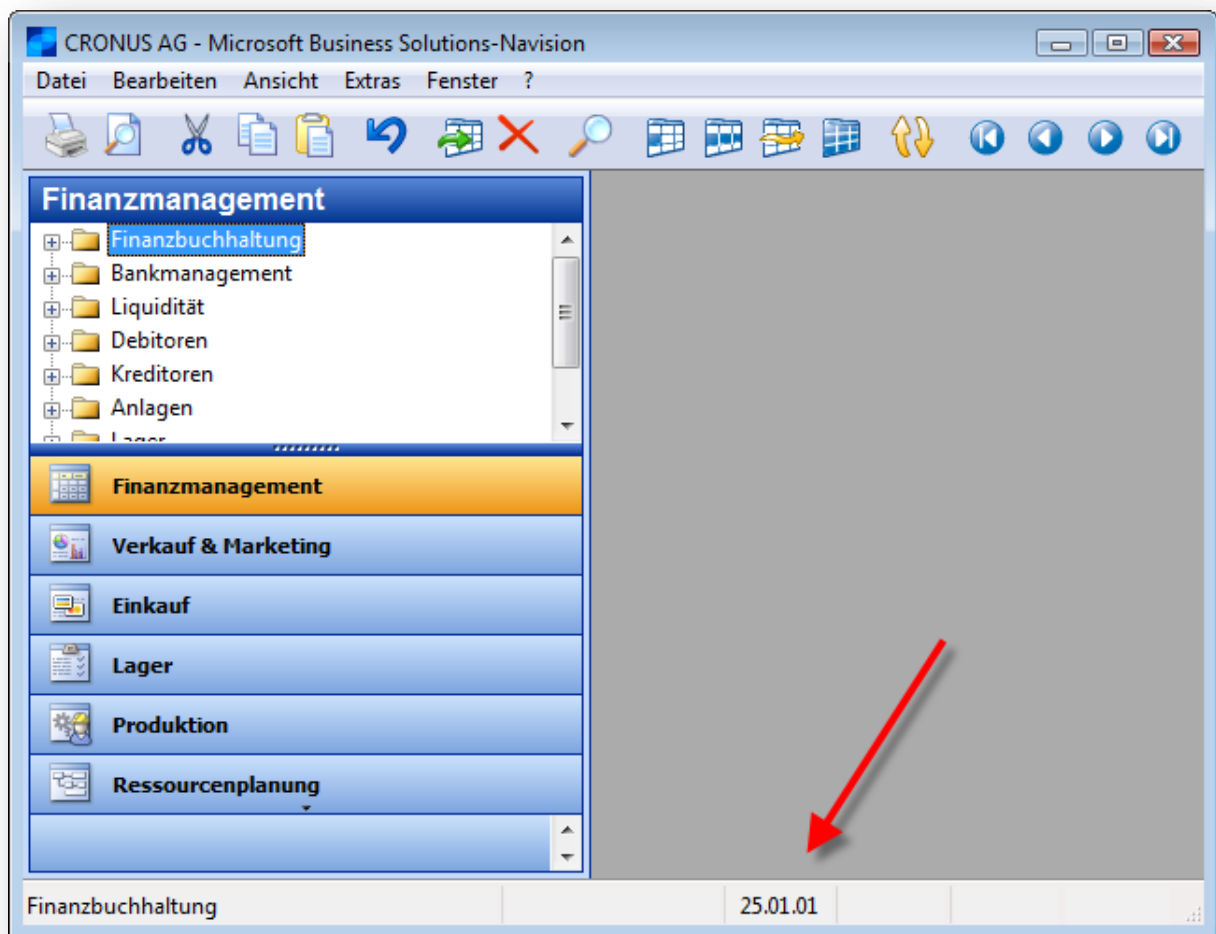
CRONUS AG - Microsoft Business Solutions-Navision

Datei Bearbeiten Ansicht Extras Fenster ?

Finanzmanagement

Finanzbuchhaltung
Bankmanagement
Liquidität
Debitoren
Kreditoren
Anlagen
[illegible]

Finanzmanagement
Verkauf & Marketing
Einkauf
Lager
Produktion
Ressourcenplanung

Finanzbuchhaltung
25.01.01